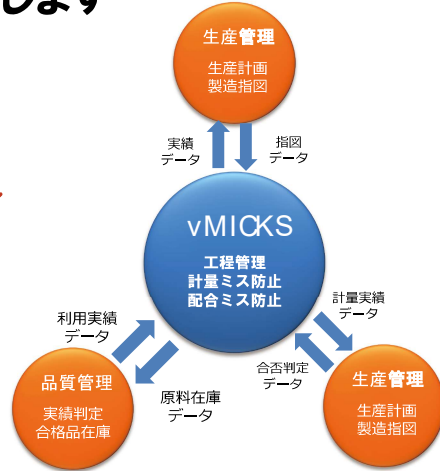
します

生産管理
生産計画
製造指図

実績
データ

指図
データ

vMICKS
工程管理
計量ミス防止
配合ミス防止

利用実績
データ

計量実績
データ

合否判定
データ

品質管理
実績判定
合格品在庫

原料在庫
データ

生産管理
生産計画
製造指図